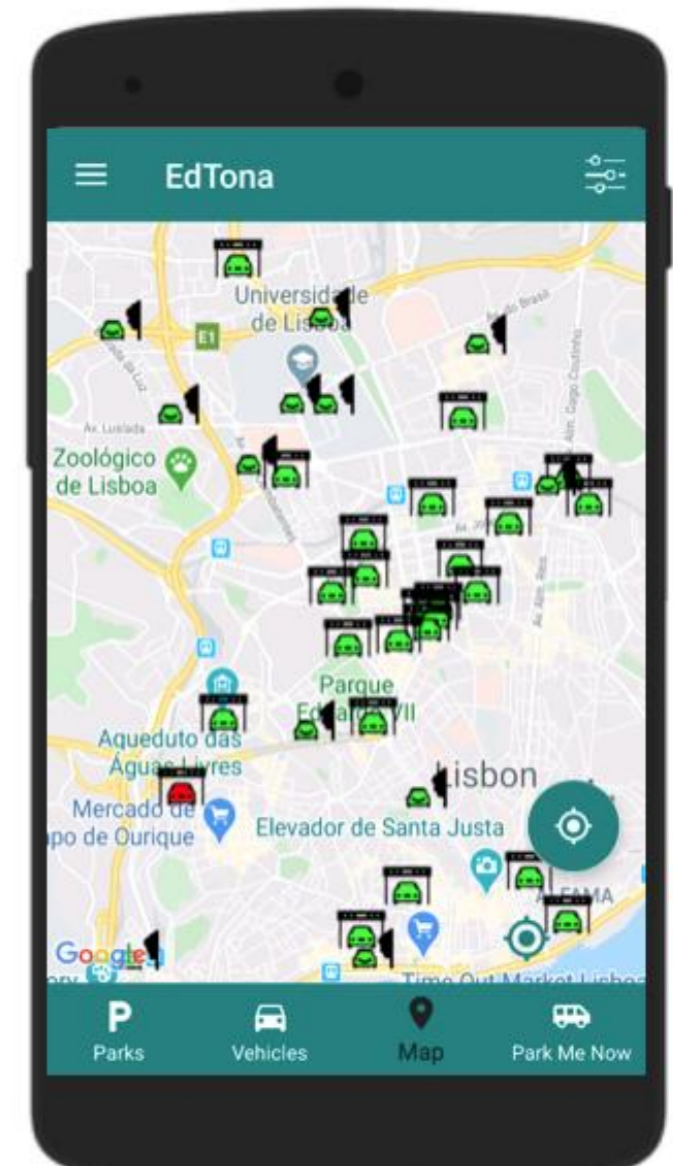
EdTona

Universidade de Lisboa

E1

Av. Lusíada

Zoológico de Lisboa

Parque Eduardo VII

Aqueduto das Águas Livres

Mercado de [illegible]po de Ourique

Lisbon

Elevador de Santa Justa

ALFAMA

Google

Time Out Market Lisbo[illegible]

P
Parks

Vehicles

Map

Park Me Now